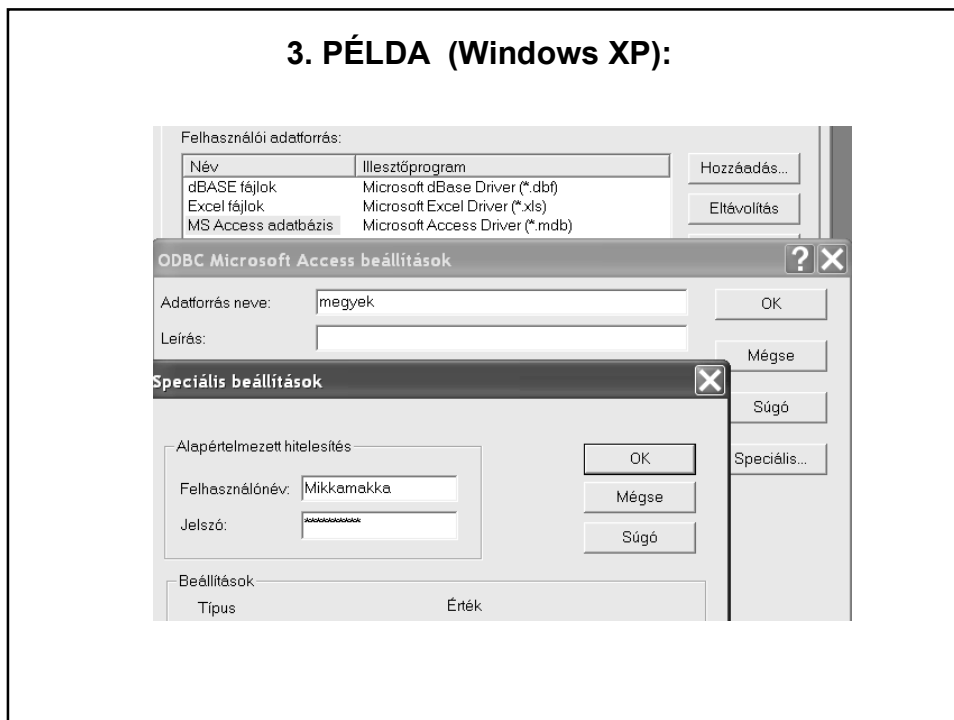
3. PÉLDA (Windows XP):

Felhasználói adatforrás:

| Név | Illesztőprogram |
|---|---|
| dBASE fájlok | Microsoft dBase Driver (*.dbf) |
| Excel fájlok | Microsoft Excel Driver (*.xls) |
| MS Access adatbázis | Microsoft Access Driver (*.mdb) |

Hozzáadás...

Eltávolítás

ODBC Microsoft Access beállítások

Adatforrás neve: megyek

Leírás:

OK

Mégse

Súgó

Speciális...

Speciális beállítások

Alapértelmezett hitelesítés

Felhasználónév: Mikkamakka

Jelszó: **********

OK

Mégse

Súgó

Beállítások

Típus

Érték